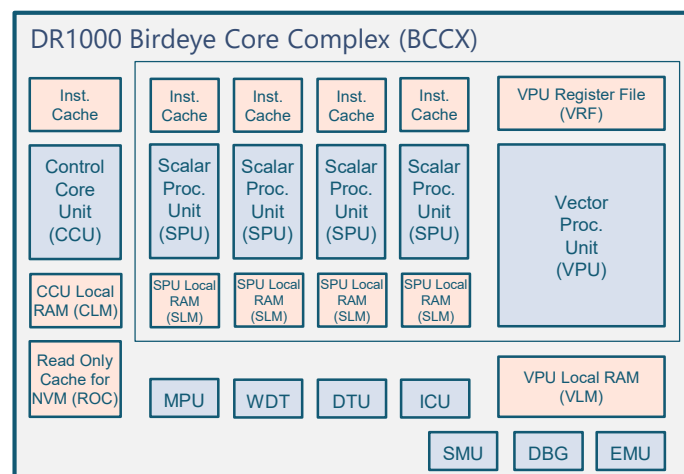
DR1000 Birdeye Core Complex (BCCX)

Inst. Cache

Control Core Unit (CCU)

CCU Local RAM (CLM)

Read Only Cache for NVM (ROC)

Inst. Cache

Scalar Proc. Unit (SPU)

SPU Local RAM (SLM)

Inst. Cache

Scalar Proc. Unit (SPU)

SPU Local RAM (SLM)

Inst. Cache

Scalar Proc. Unit (SPU)

SPU Local RAM (SLM)

Inst. Cache

Scalar Proc. Unit (SPU)

SPU Local RAM (SLM)

VPU Register File (VRF)

Vector Proc. Unit (VPU)

MPU

WDT

DTU

ICU

VPU Local RAM (VLM)

SMU

DBG

EMU